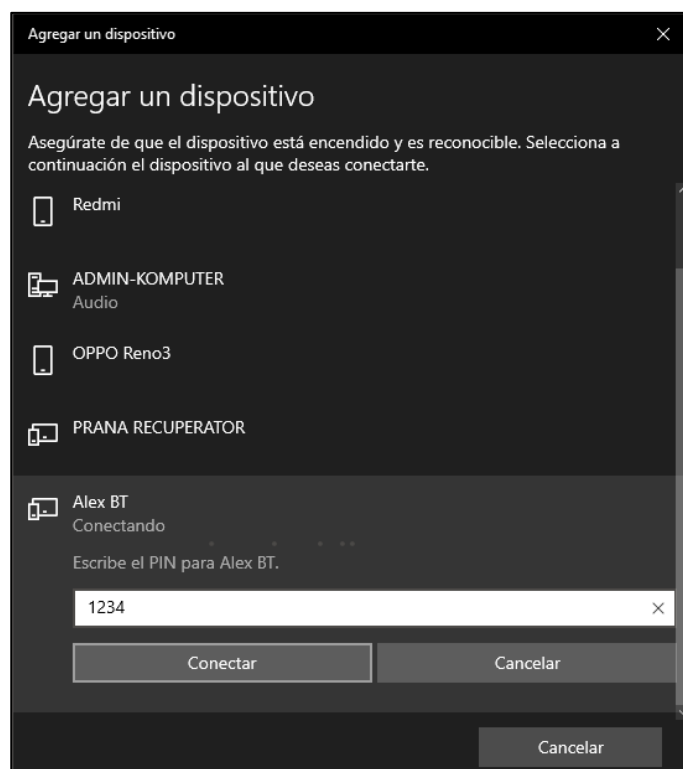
Agregar un dispositivo ×

Agregar un dispositivo

Asegúrate de que el dispositivo está encendido y es reconocible. Selecciona a continuación el dispositivo al que deseas conectarte.

Redmi

ADMIN-KOMPUTER
Audio

OPPO Reno3

PRANA RECUPERATOR

Alex BT
Conectando

Escribe el PIN para Alex BT.

1234 ×

Conectar

Cancelar

Cancelar